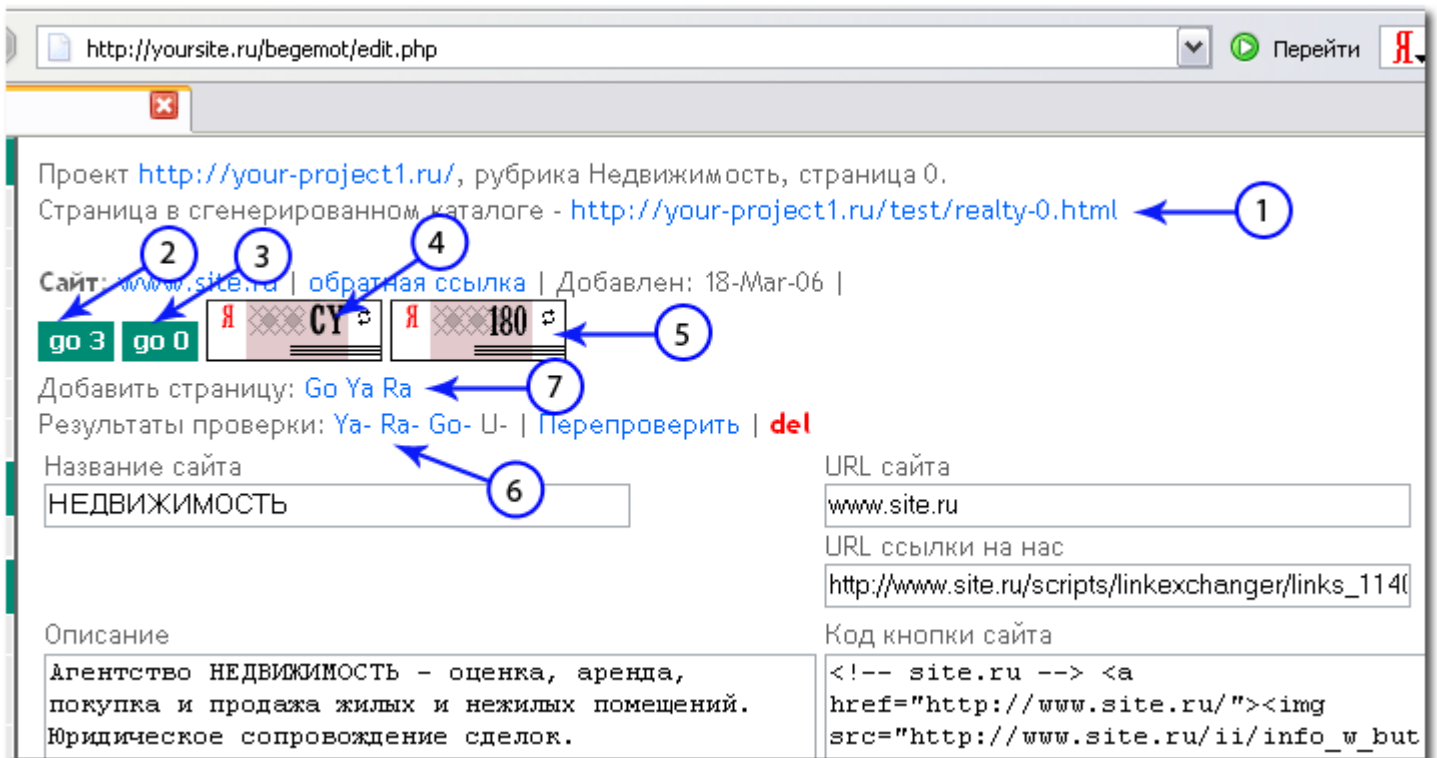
http://yoursite.ru/begemot/edit.php

Перейти

Я

Проект http://your-project1.ru/, рубрика Недвижимость, страница 0.
Страница в сгенерированном каталоге - http://your-project1.ru/test/realty-0.html

1

2

3

4

Сайт: www.site.ru | обратная ссылка | Добавлен: 18-Mar-06 |

go 3 go 0

Я CY

Я 180

5

Добавить страницу: Go Ya Ra

7

Результаты проверки: Ya- Ra- Go- U- | Перепроверить | del

Название сайта

НЕДВИЖИМОСТЬ

6

URL сайта

www.site.ru

URL ссылки на нас

http://www.site.ru/scripts/linkexchanger/links_114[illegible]

Описание

Агентство НЕДВИЖИМОСТЬ - оценка, аренда, покупка и продажа жилых и нежилых помещений. Юридическое сопровождение сделок.

Код кнопки сайта

<!-- site.ru --> <a href="http://www.site.ru/"><img src="http://www.site.ru/ii/info_w_but